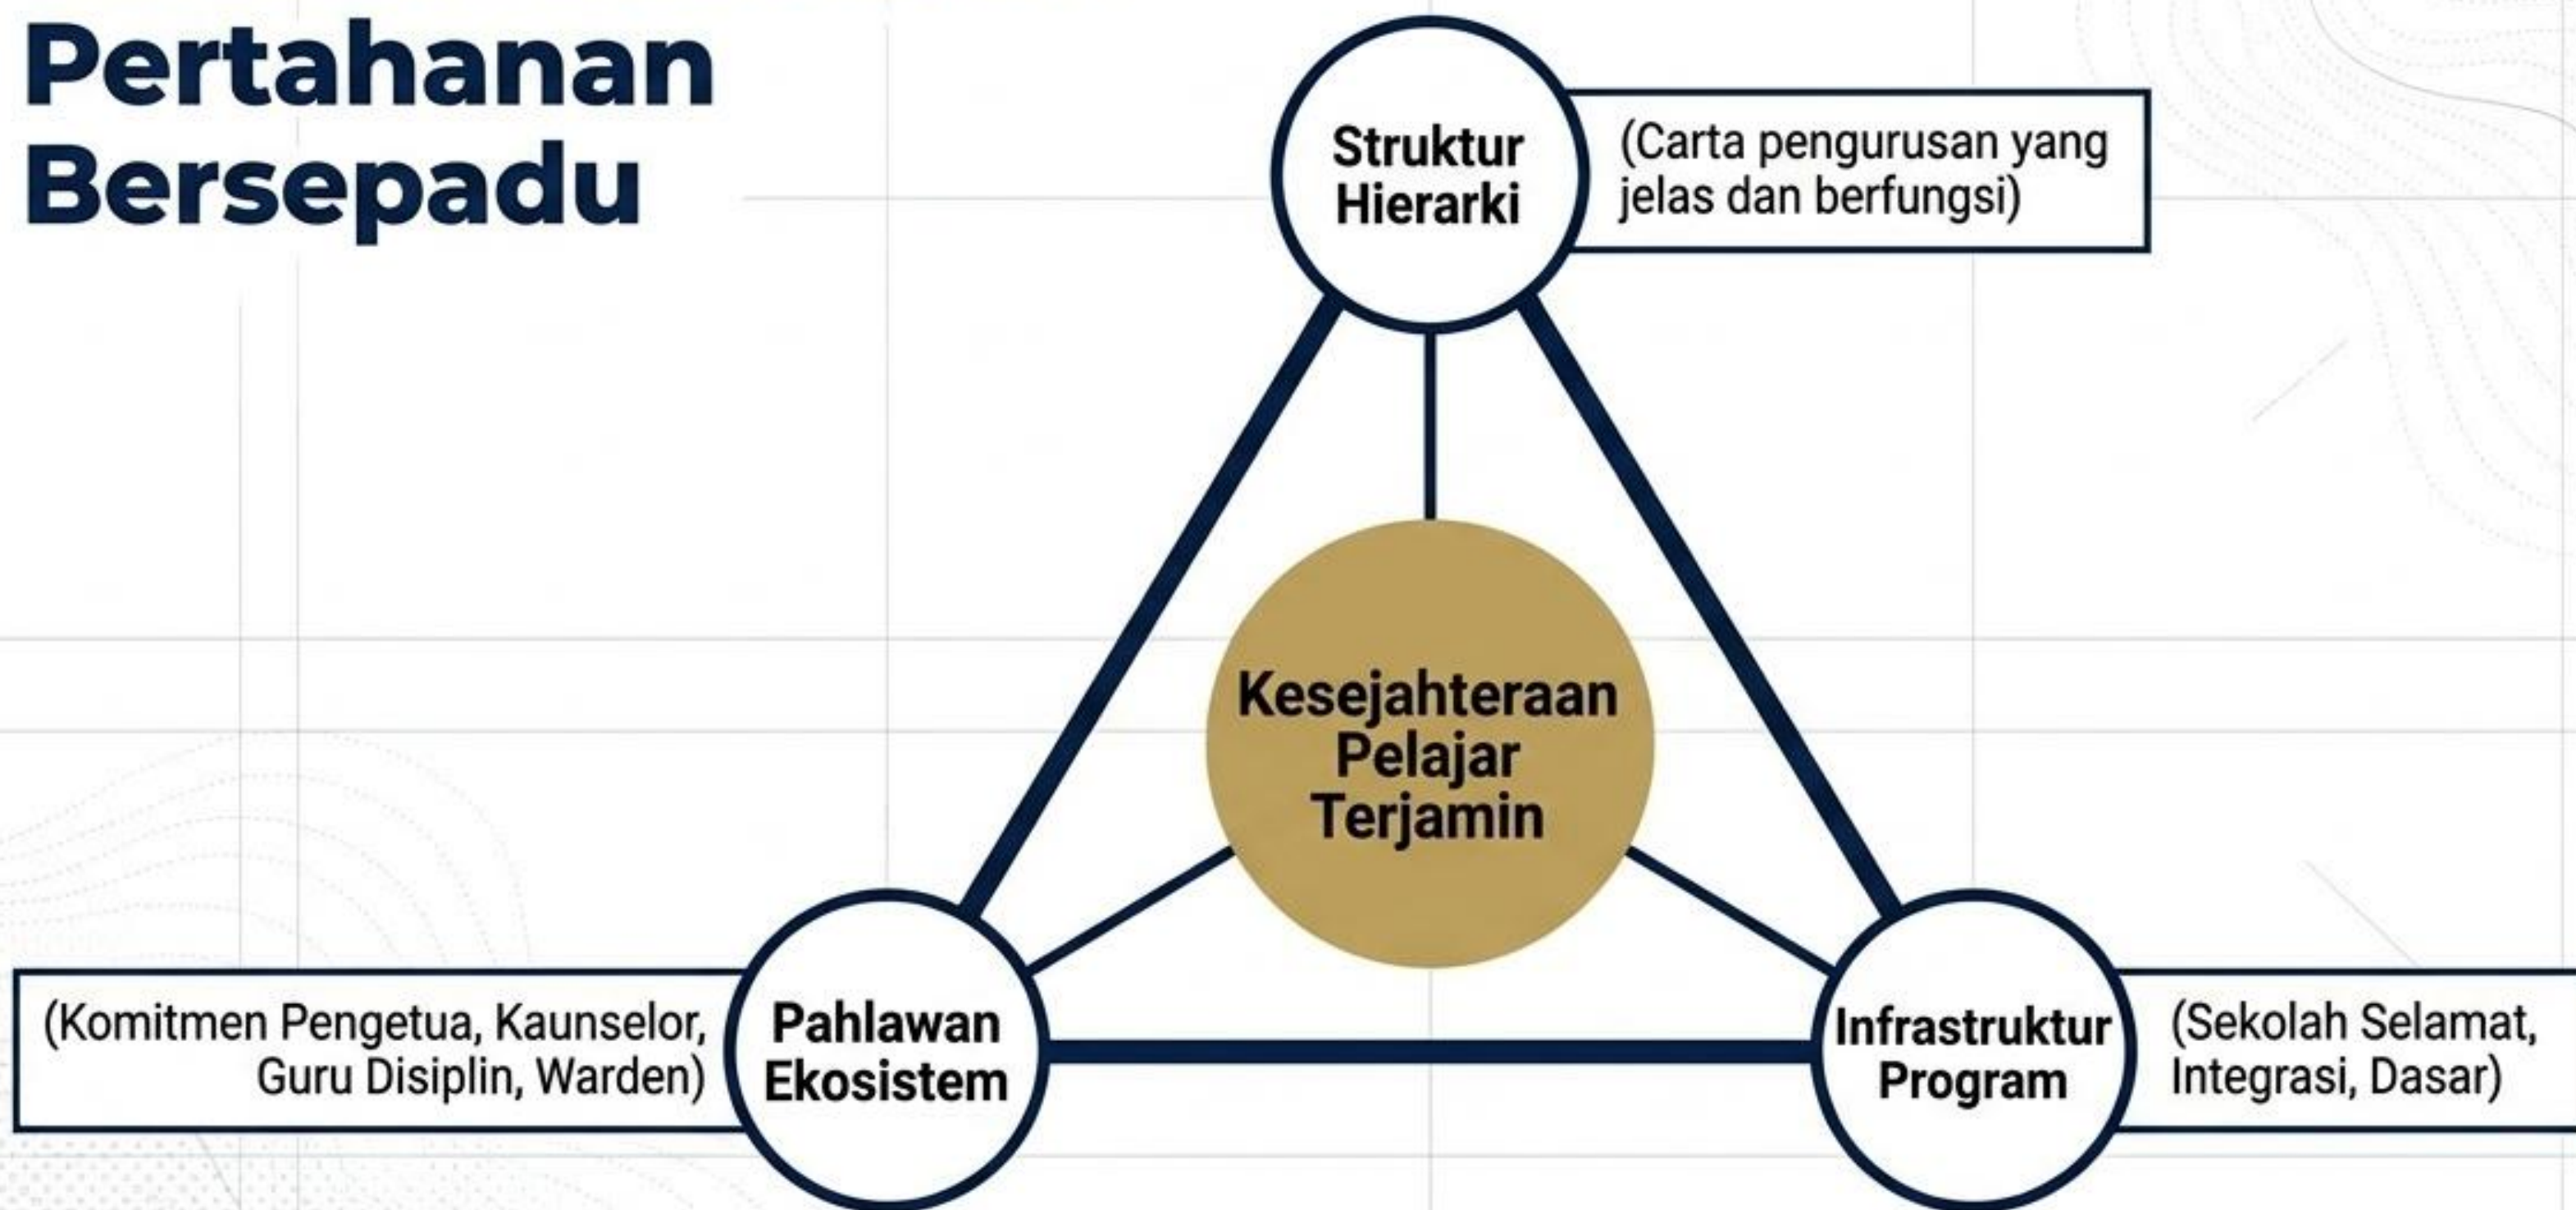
Pertahanan Bersepadu

Struktur Hierarki

(Carta pengurusan yang jelas dan berfungsi)

Kesejahteraan Pelajar Terjamin

(Komitmen Pengetua, Kaunselor, Guru Disiplin, Warden)

Pahlawan Ekosistem

Infrastruktur Program

(Sekolah Selamat, Integrasi, Dasar)